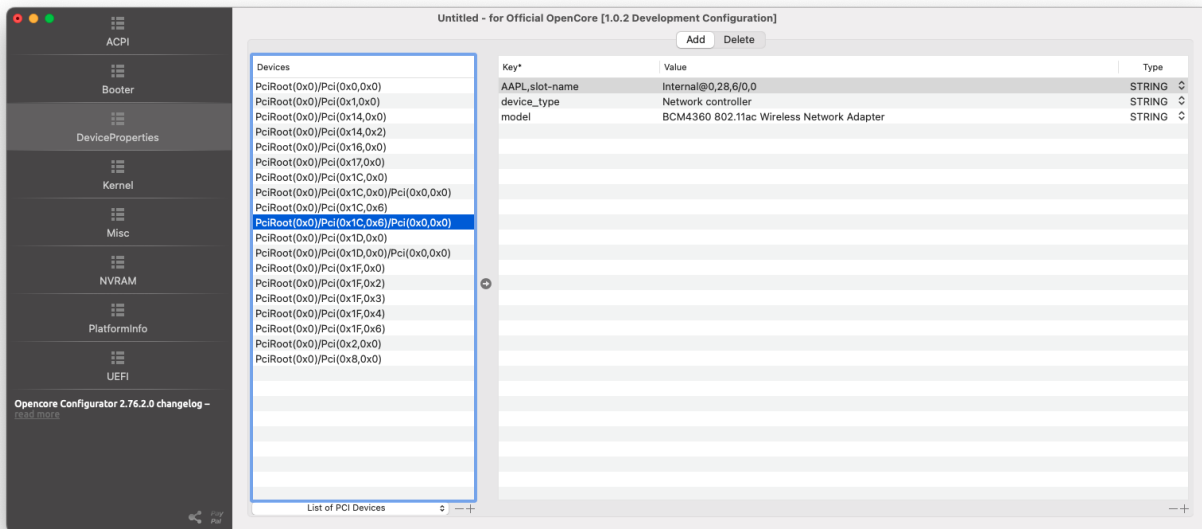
ACPI
Booter
DeviceProperties
Kernel
Misc
NVRAM
PlatformInfo
UEFI

Opencore Configurator 2.76.2.0 changelog – read more

Untitled - for Official OpenCore [1.0.2 Development Configuration]

Add Delete

| Devices |
|---|
| PciRoot(0x0)/Pci(0x0,0x0) |
| PciRoot(0x0)/Pci(0x1,0x0) |
| PciRoot(0x0)/Pci(0x14,0x0) |
| PciRoot(0x0)/Pci(0x14,0x2) |
| PciRoot(0x0)/Pci(0x16,0x0) |
| PciRoot(0x0)/Pci(0x17,0x0) |
| PciRoot(0x0)/Pci(0x1C,0x0) |
| PciRoot(0x0)/Pci(0x1C,0x0)/Pci(0x0,0x0) |
| PciRoot(0x0)/Pci(0x1C,0x6) |
| PciRoot(0x0)/Pci(0x1C,0x6)/Pci(0x0,0x0) |
| PciRoot(0x0)/Pci(0x1D,0x0) |
| PciRoot(0x0)/Pci(0x1D,0x0)/Pci(0x0,0x0) |
| PciRoot(0x0)/Pci(0x1F,0x0) |
| PciRoot(0x0)/Pci(0x1F,0x2) |
| PciRoot(0x0)/Pci(0x1F,0x3) |
| PciRoot(0x0)/Pci(0x1F,0x4) |
| PciRoot(0x0)/Pci(0x1F,0x6) |
| PciRoot(0x0)/Pci(0x2,0x0) |
| PciRoot(0x0)/Pci(0x8,0x0) |

List of PCI Devices

| Key* | Value | Type |
|---|---|---|
| AAPL,slot-name | Internal@0,28,6/0,0 | STRING |
| device_type | Network controller | STRING |
| model | BCM4360 802.11ac Wireless Network Adapter | STRING |